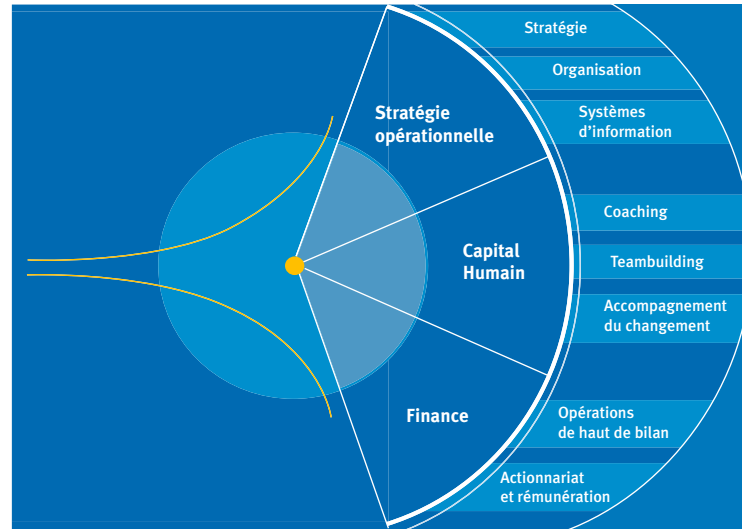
Stratégie
opérationnelle

Capital
Humain

Finance

Stratégie

Organisation

Systèmes
d'information

Coaching

Teambuilding

Accompagnement
du changement

Opérations
de haut de bilan

Actionnariat
et rémunération